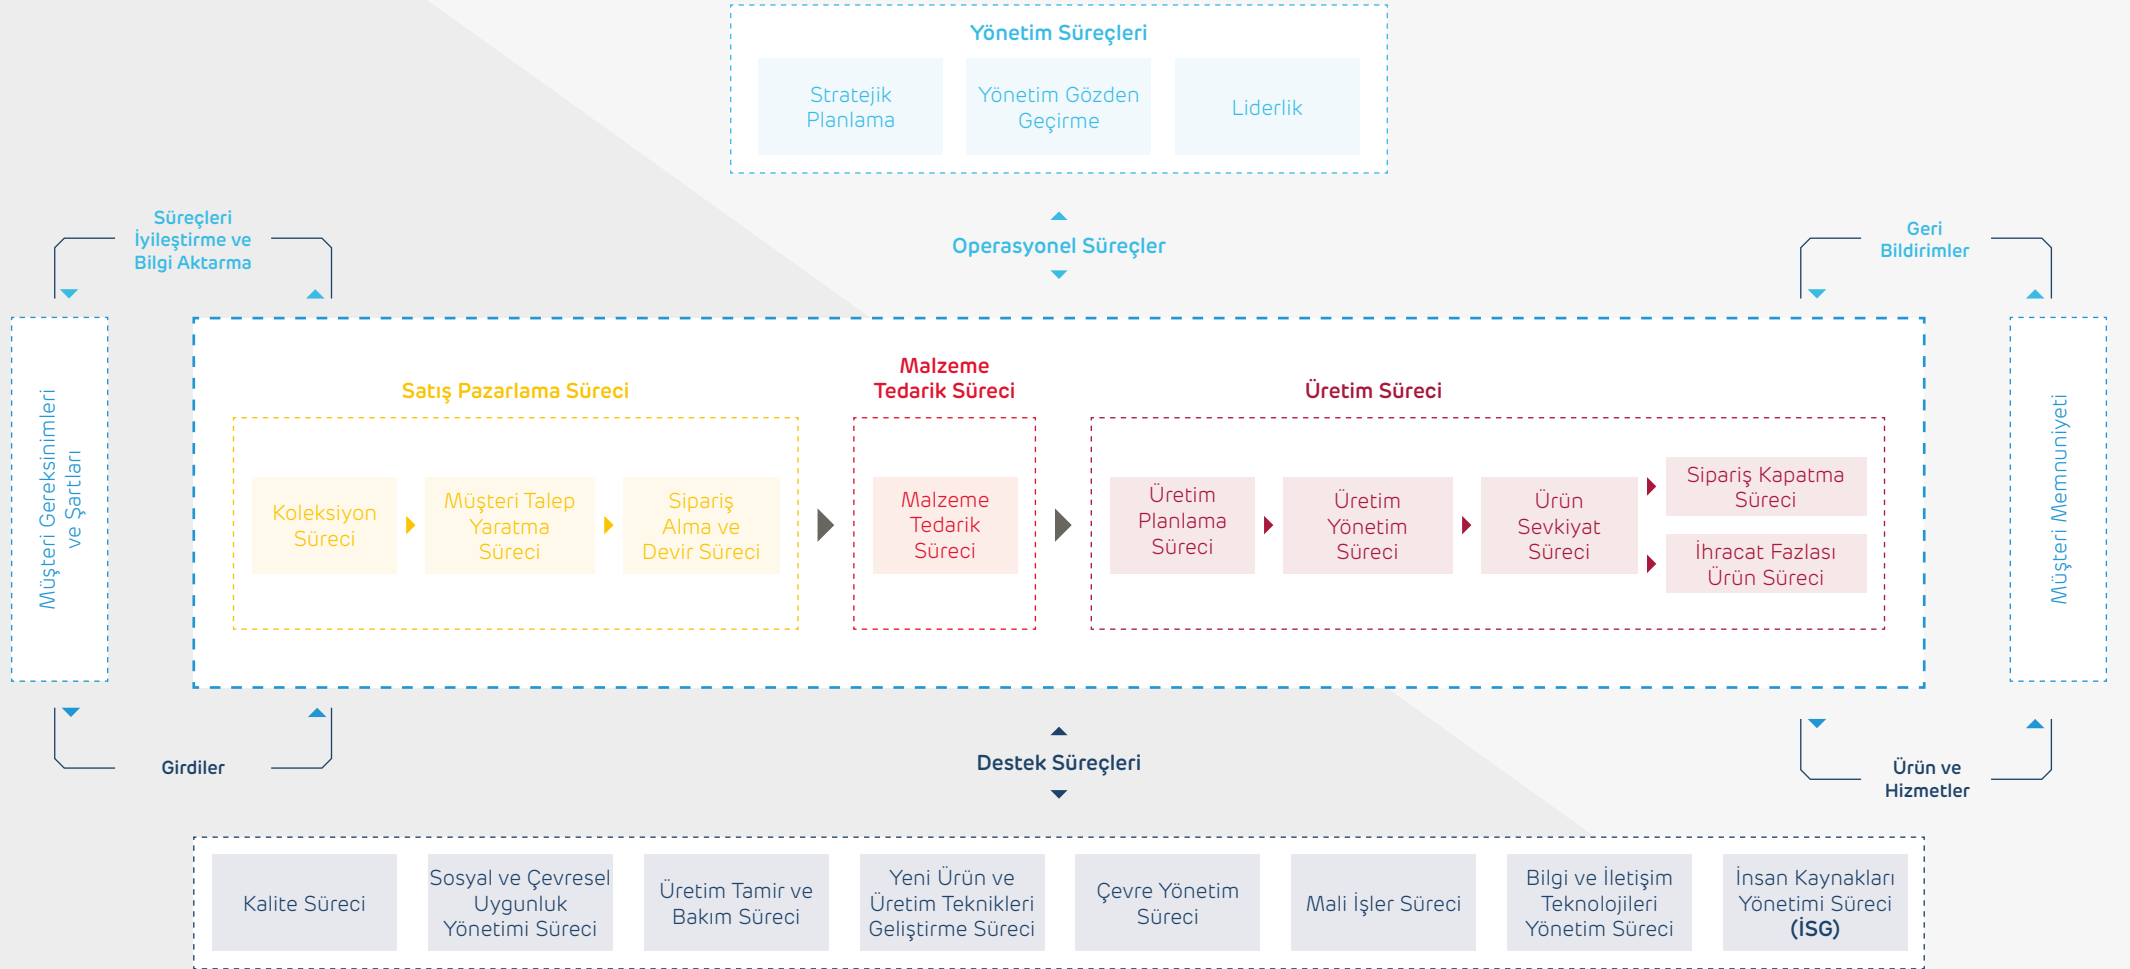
Yönetim Süreçleri

Stratejik Planlama

Yönetim Gözden Geçirme

Liderlik

Süreçleri İyileştirme ve Bilgi Aktarma

Operasyonel Süreçler

Geri Bildirimler

Müşteri Gereksinimleri ve Şartları

Satış Pazarlama Süreci

Koleksiyon Süreci

Müşteri Talep Yaratma Süreci

Sipariş Alma ve Devir Süreci

Malzeme Tedarik Süreci

Malzeme Tedarik Süreci

Üretim Süreci

Üretim Planlama Süreci

Üretim Yönetim Süreci

Ürün Sevkiyat Süreci

Sipariş Kapatma Süreci

İhracat Fazlası Ürün Süreci

Müşteri Memnuniyeti

Girdiler

Destek Süreçleri

Ürün ve Hizmetler

Kalite Süreci

Sosyal ve Çevresel Uygunluk Yönetimi Süreci

Üretim Tamir ve Bakım Süreci

Yeni Ürün ve Üretim Teknikleri Geliştirme Süreci

Çevre Yönetim Süreci

Mali İşler Süreci

Bilgi ve İletişim Teknolojileri Yönetim Süreci

İnsan Kaynakları Yönetimi Süreci (İSG)